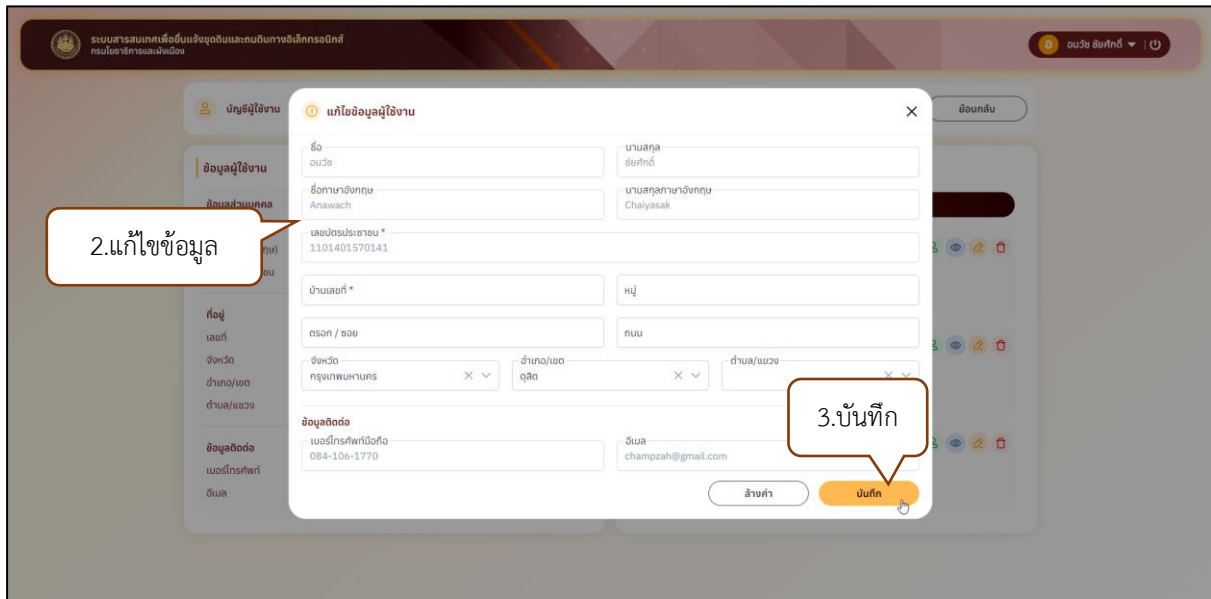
ระบบสารสนเทศเพื่อยื่นแจ้งขุดดินและถมดินทางอิเล็กทรอนิกส์
กรมโยธาธิการและผังเมือง

อ อนวัช ชัยศักดิ์

บัญชีผู้ใช้งาน

ย้อนกลับ

ข้อมูลผู้ใช้งาน

ข้อมูลส่วนบุคคล

ที่อยู่
เลขที่
จังหวัด
อำเภอ/เขต
ตำบล/แขวง

ข้อมูลติดต่อ
เบอร์โทรศัพท์
อีเมล

แก้ไขข้อมูลผู้ใช้งาน

ชื่อ
อนวัช

นามสกุล
ชัยศักดิ์

ชื่อภาษาอังกฤษ
Anawach

นามสกุลภาษาอังกฤษ
Chaiyasak

เลขบัตรประชาชน *
1101401570141

บ้านเลขที่ *

หมู่

ตรอก / ซอย

ถนน

จังหวัด
กรุงเทพมหานคร

อำเภอ/เขต
ดุสิต

ตำบล/แขวง

ข้อมูลติดต่อ

เบอร์โทรศัพท์มือถือ
084-106-1770

อีเมล
champzah@gmail.com

ล้างค่า

บันทึก

2.แก้ไขข้อมูล

3.บันทึก